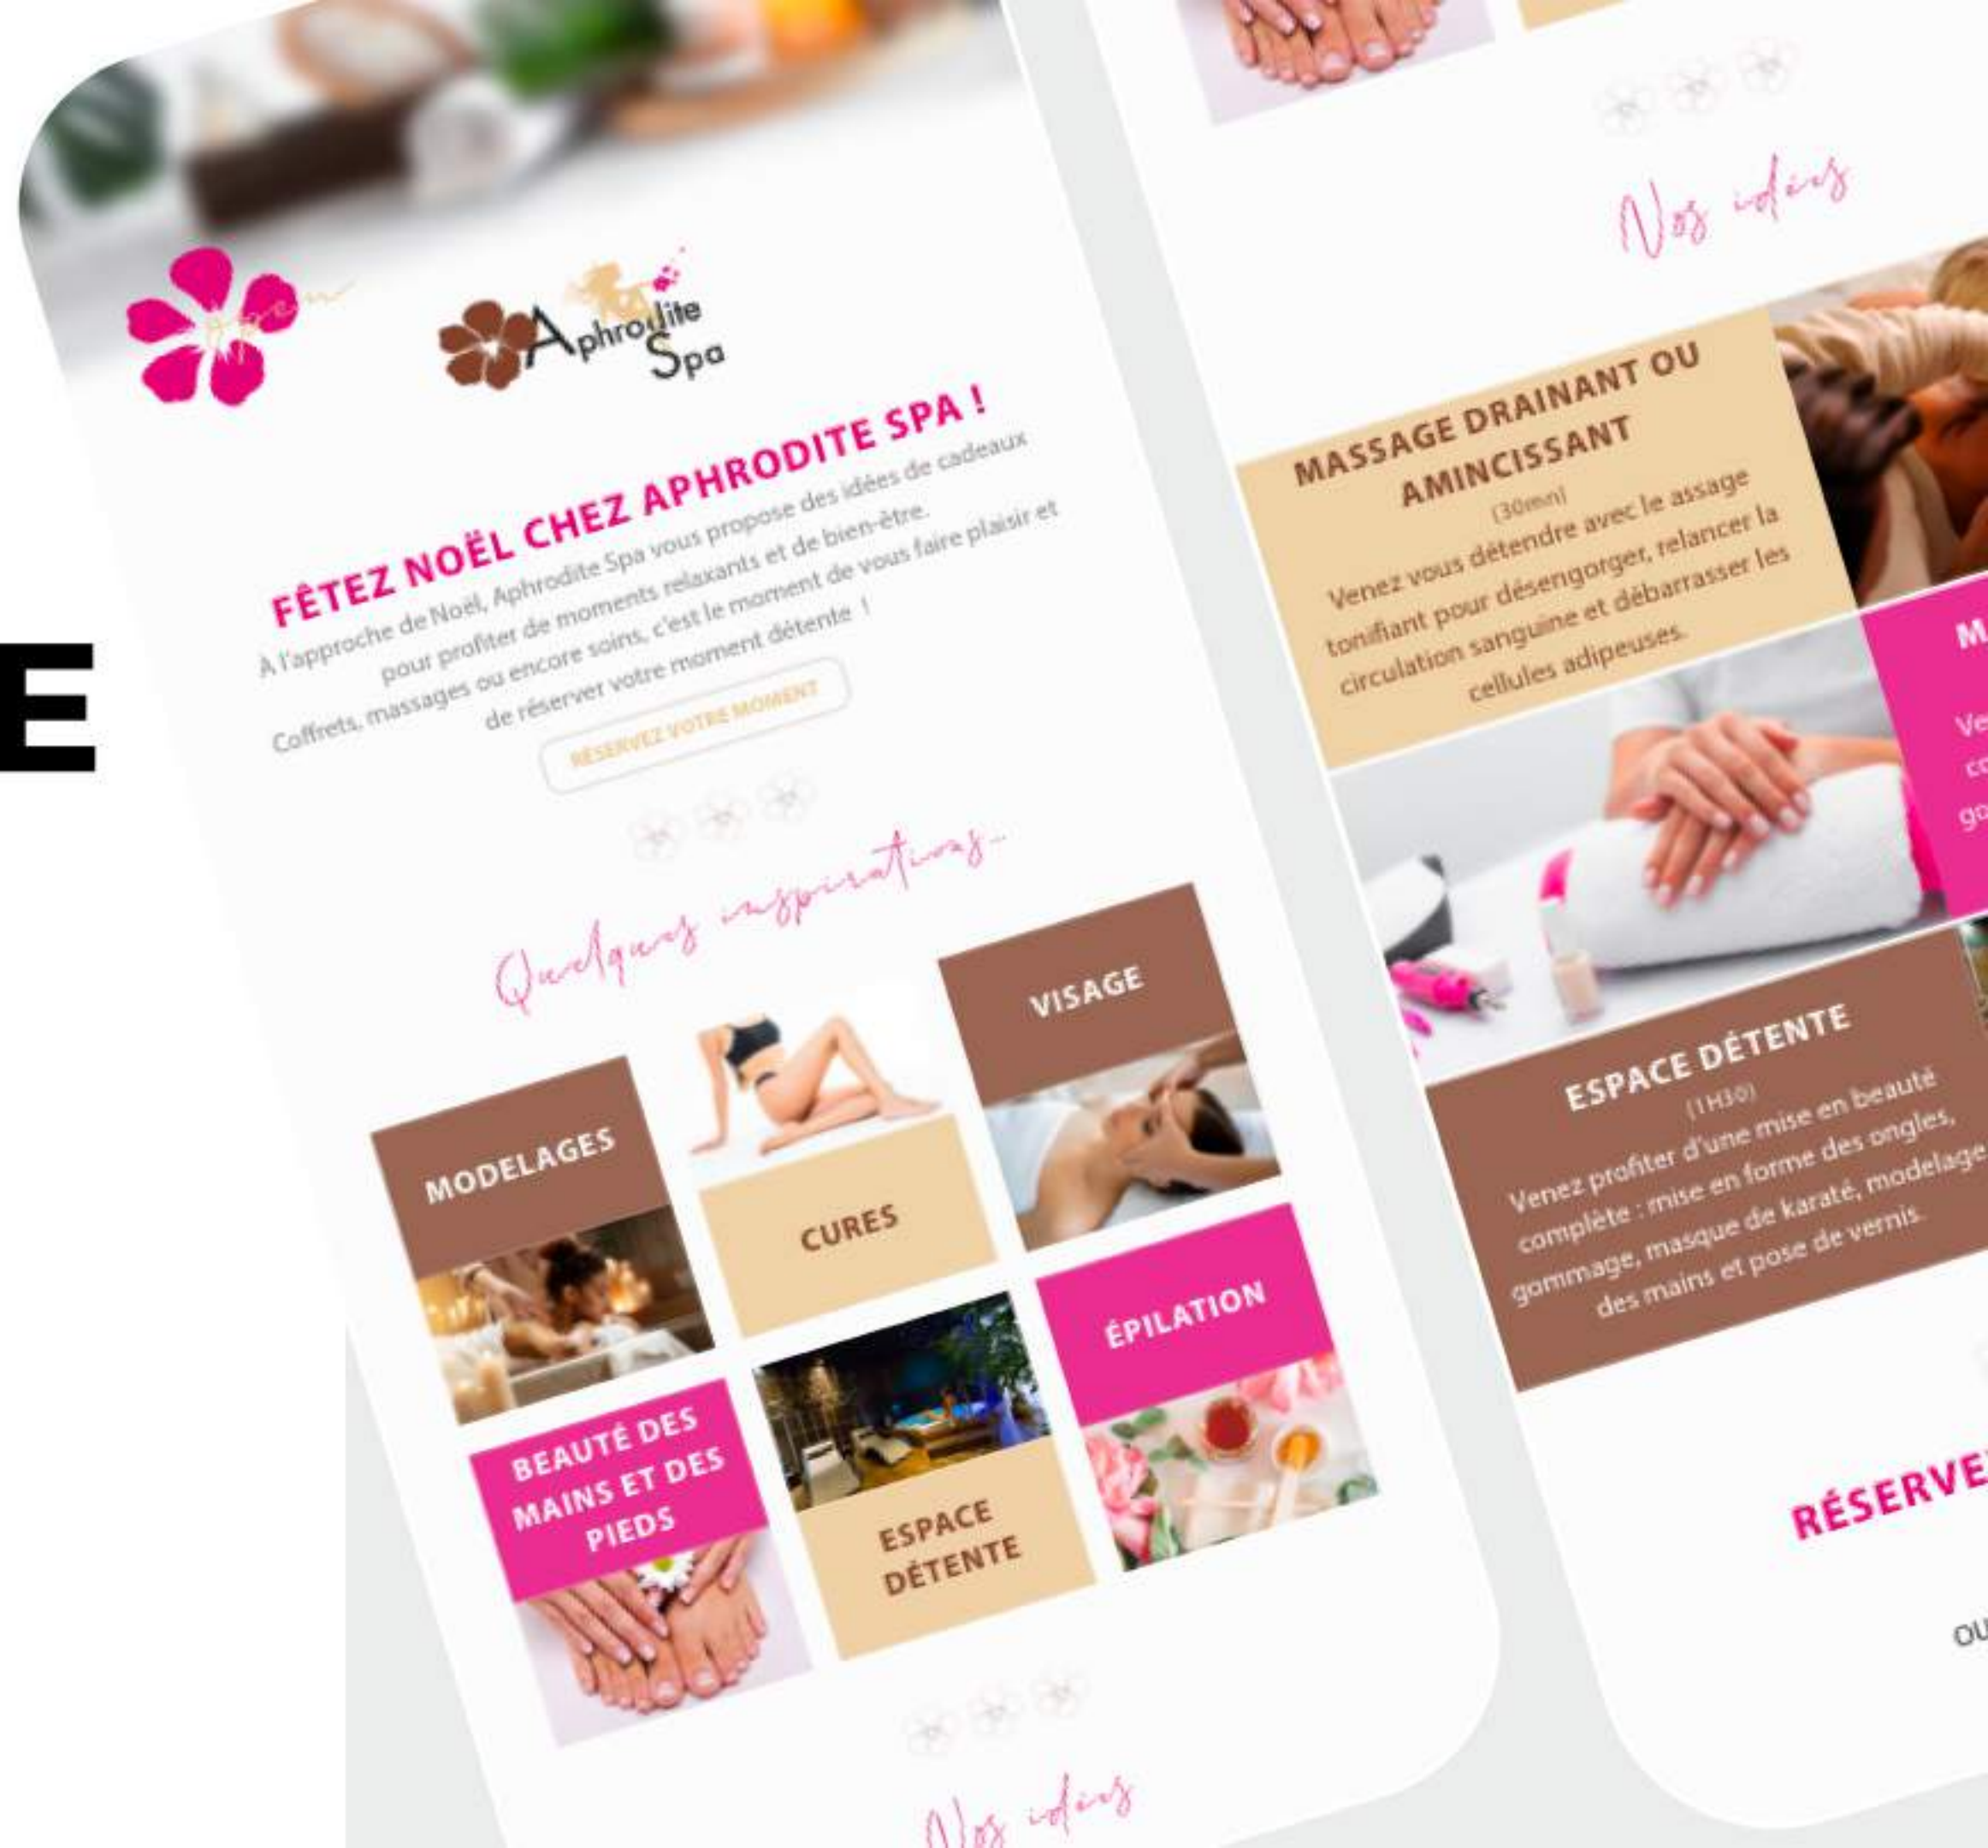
E

Aphrodite Spa

FÊTEZ NOËL CHEZ APHRODITE SPA !

À l'approche de Noël, Aphrodite Spa vous propose des idées de cadeaux pour profiter de moments relaxants et de bien-être. Coffrets, massages ou encore soins, c'est le moment de vous faire plaisir et de réserver votre moment détente !

RÉSERVEZ VOTRE MOMENT

Quelques inspirations...

VISAGE

MODELAGES

CURES

ÉPILATION

BEAUTÉ DES MAINS ET DES PIEDS

ESPACE DÉTENTE

Nos idées

Nos idées

MASSAGE DRAINANT OU AMINCISSANT

(30mn)

Venez vous détendre avec le assage tonifiant pour désengorger, relancer la circulation sanguine et débarrasser les cellules adipeuses.

M

Ve
co
go

ESPACE DÉTENTE

(1H30)

Venez profiter d'une mise en beauté complète : mise en forme des ongles, gommage, masque de karaté, modelage des mains et pose de vernis.

RÉSERVE

OU